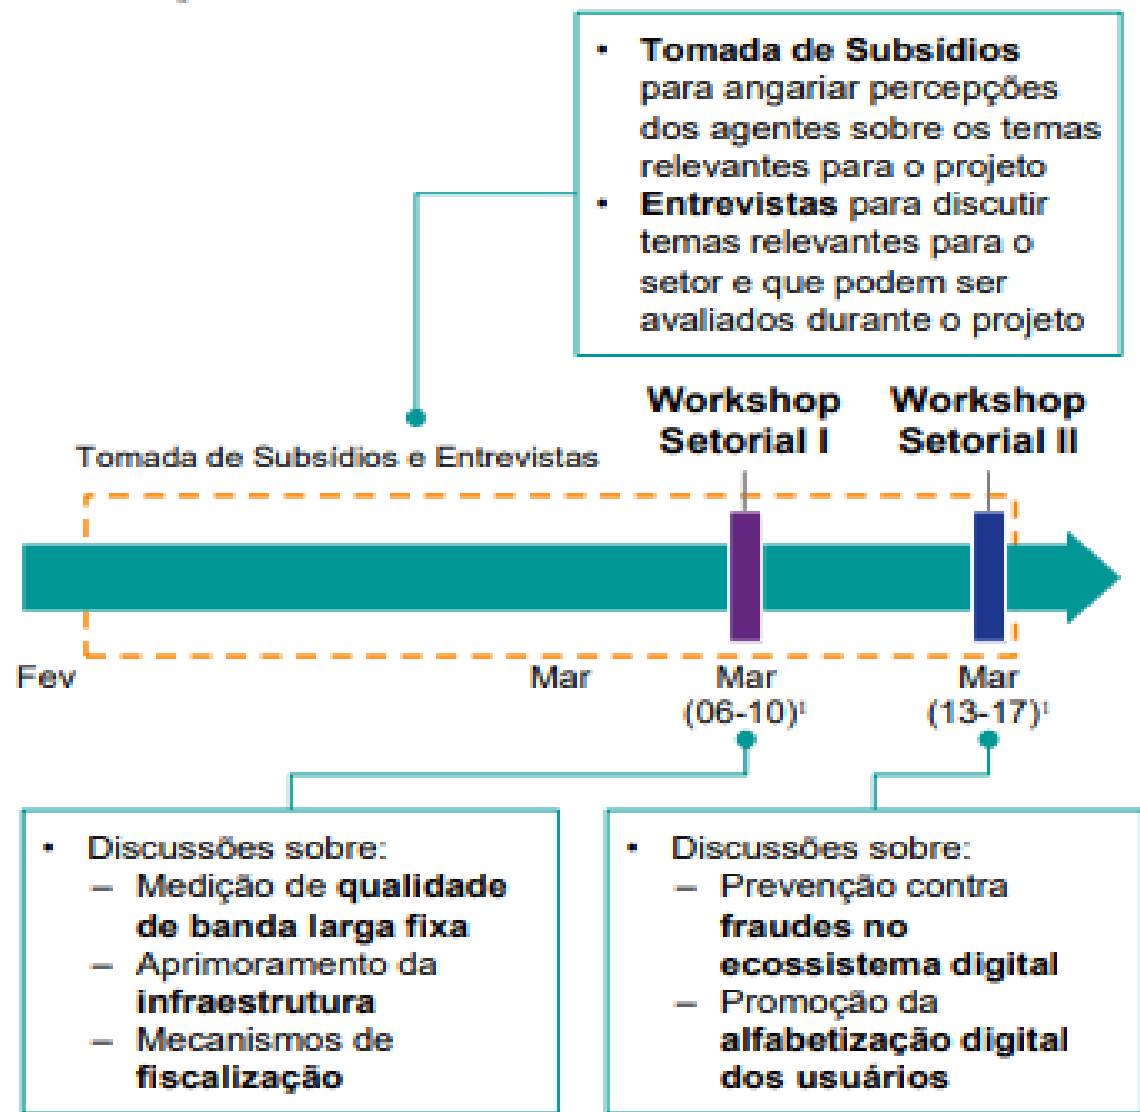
• **Tomada de Subsídios** para angariar percepções dos agentes sobre os temas relevantes para o projeto
• **Entrevistas** para discutir temas relevantes para o setor e que podem ser avaliados durante o projeto

Tomada de Subsídios e Entrevistas

Workshop Setorial I

Workshop Setorial II

Fev

Mar

Mar (06-10)¹

Mar (13-17)¹

• Discussões sobre:
– Medição de **qualidade de banda larga fixa**
– Aprimoramento da **infraestrutura**
– Mecanismos de **fiscalização**

• Discussões sobre:
– Prevenção contra **fraudes no ecossistema digital**
– Promoção da **alfabetização digital dos usuários**